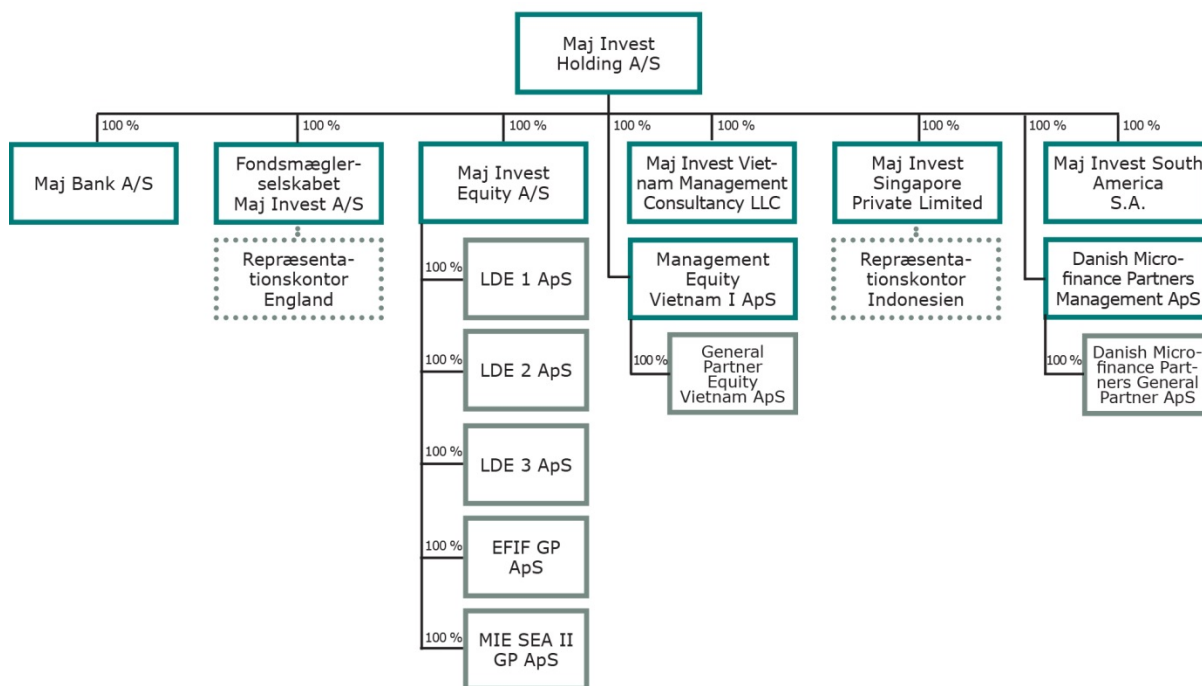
Maj Invest Holding A/S

100 %
Maj Bank A/S

100 %
Fondsmæglerselskabet Maj Invest A/S

Repræsentationskontor England

100 %
Maj Invest Equity A/S

100 %
LDE 1 ApS

100 %
LDE 2 ApS

100 %
LDE 3 ApS

100 %
EFIF GP ApS

100 %
MIE SEA II GP ApS

100 %
Management Equity Vietnam I ApS

100 %
General Partner Equity Vietnam ApS

100 %
Maj Invest Vietnam Management Consultancy LLC

100 %
Maj Invest Singapore Private Limited

Repræsentationskontor Indonesien

100 %
Danish Microfinance Partners Management ApS

100 %
Danish Microfinance Partners General Partner ApS

100 %
Maj Invest South America S.A.